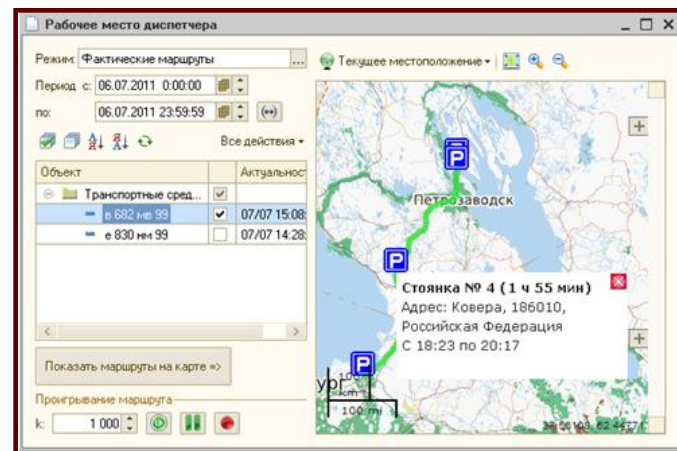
Рабочее место диспетчера

Режим: Фактические маршруты ...
Период с: 06.07.2011 0:00:00
по: 06.07.2011 23:59:59 (↔)

Все действия ▾

| Объект | | Актуальност |
|---|---|---|
| Транспортные сред... | ☑ | |
| в 682 мв 99 | ✔ | 07/07 15:08 |
| е 830 нм 99 | ☐ | 07/07 14:28 |

Показать маршруты на карте =>

Проигрывание маршрута
k: 1 000

Текущее местоположение ▾

Петрозаводск

Стоянка № 4 (1 ч 55 мин)
Адрес: Ковера, 186010, Российская Федерация
С 18:23 по 20:17

ург
km
100 mi
35.56103, 62.44271